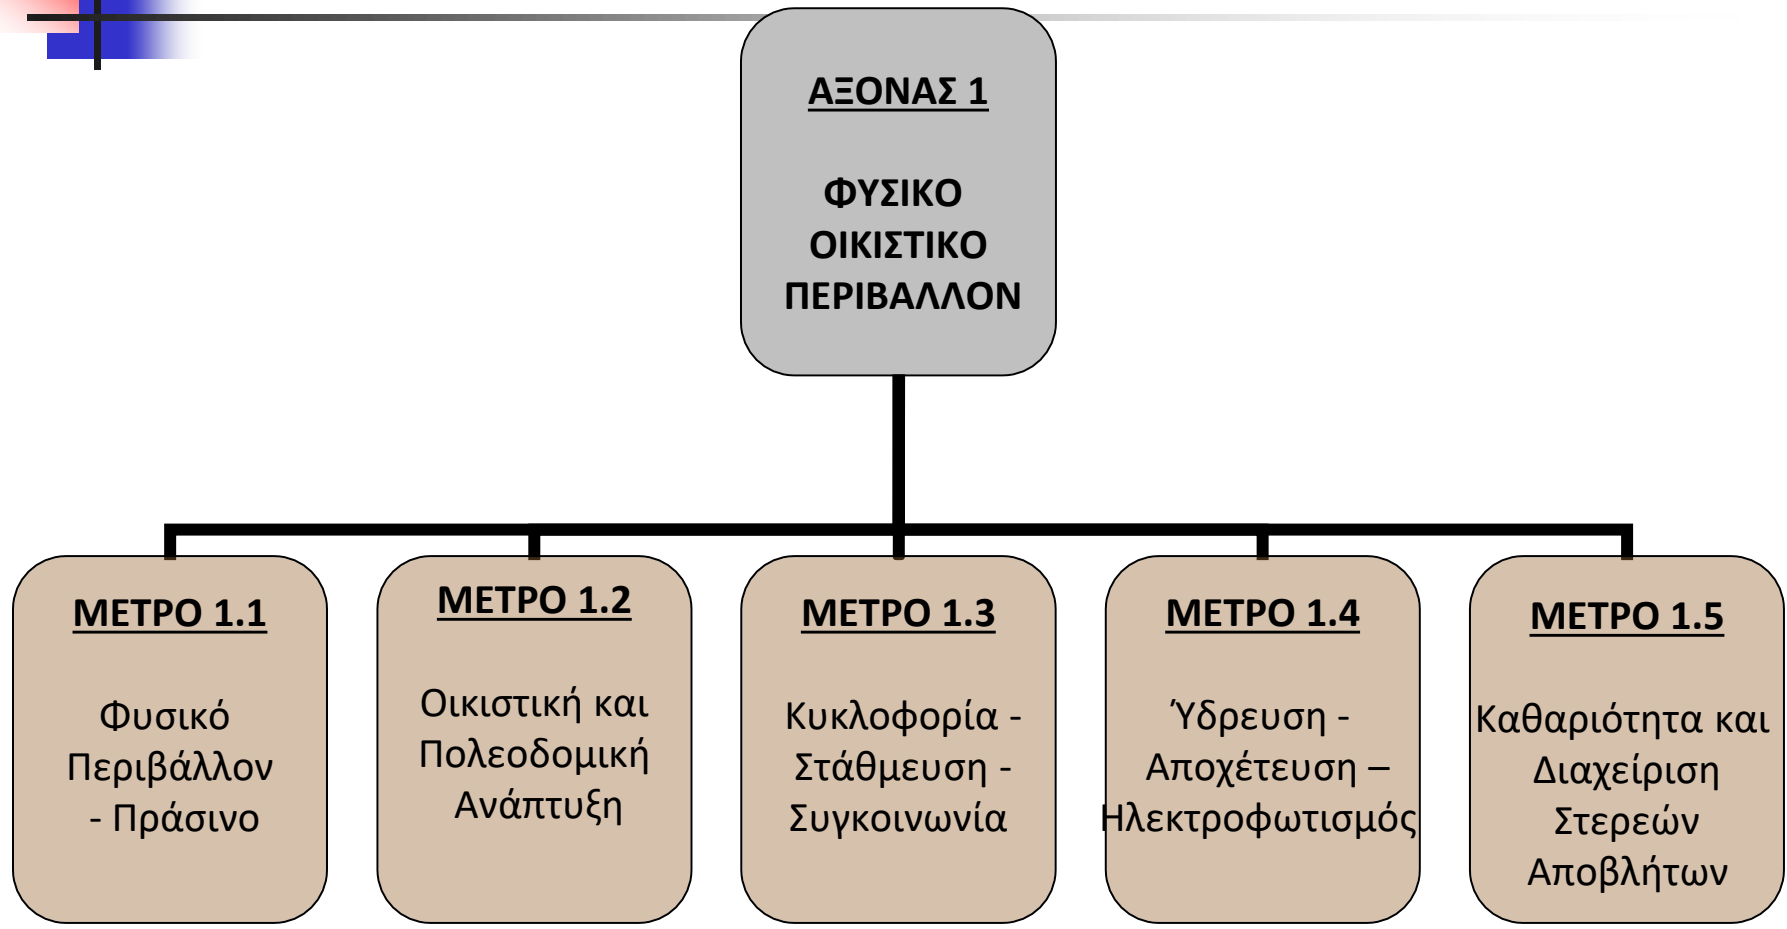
ΑΞΟΝΑΣ 1

ΦΥΣΙΚΟ ΟΙΚΙΣΤΙΚΟ ΠΕΡΙΒΑΛΛΟΝ

ΜΕΤΡΟ 1.1

Φυσικό Περιβάλλον - Πράσινο

ΜΕΤΡΟ 1.2

Οικιστική και Πολεοδομική Ανάπτυξη

ΜΕΤΡΟ 1.3

Κυκλοφορία - Στάθμευση - Συγκοινωνία

ΜΕΤΡΟ 1.4

Ύδρευση - Αποχέτευση – Ηλεκτροφωτισμός

ΜΕΤΡΟ 1.5

Καθαριότητα και Διαχείριση Στερεών Αποβλήτων